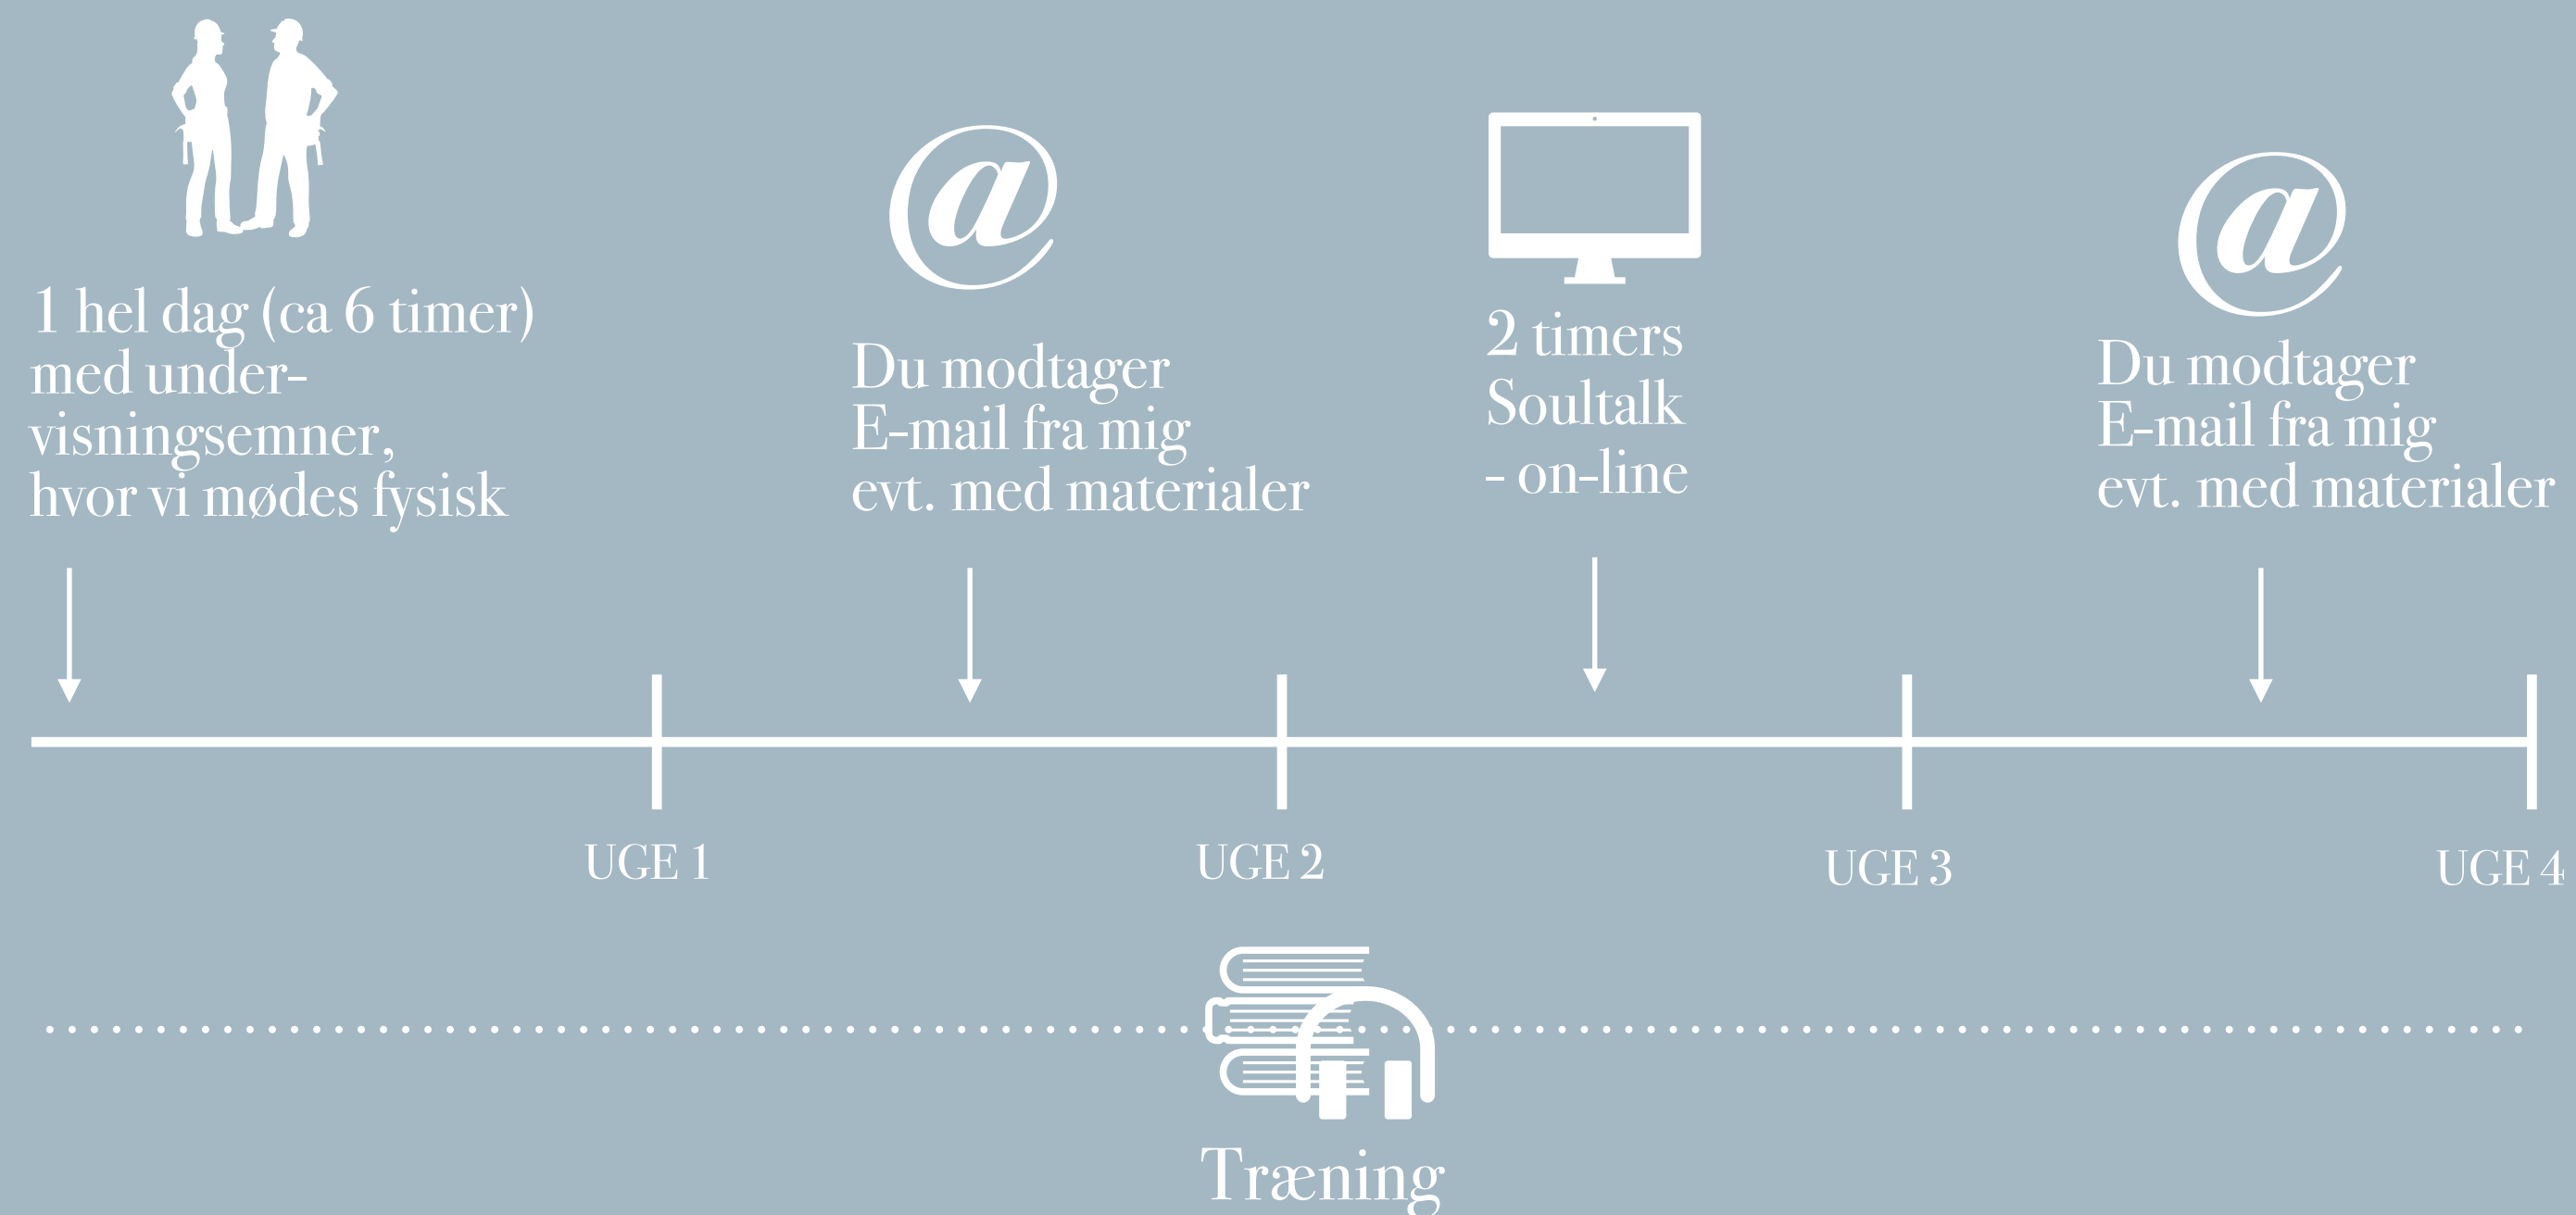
1 hel dag (ca 6 timer) med undervisningsemner, hvor vi mødes fysisk

@

Du modtager E-mail fra mig evt. med materialer

2 timers Soultalk - on-line

@

Du modtager E-mail fra mig evt. med materialer

UGE 1

UGE 2

UGE 3

UGE 4

Træning